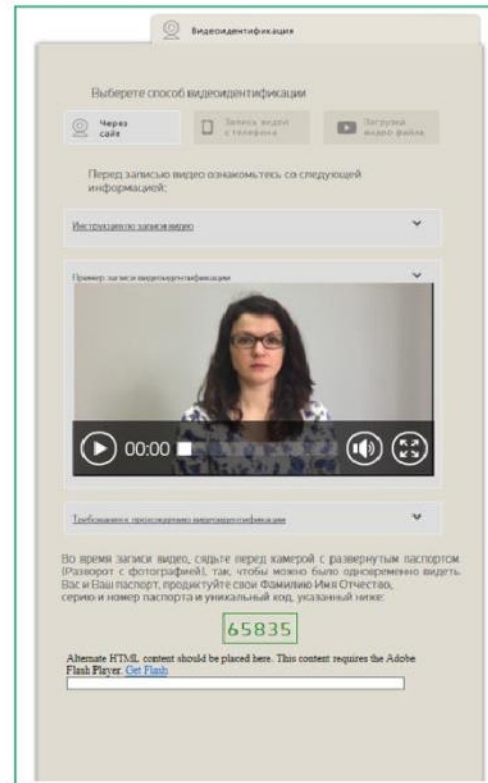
Видеоидентификация

Выберете способ видеоидентификации

Через сайт

Запись видео с телефона

Загрузка видео файла

Перед записью видео ознакомьтесь со следующей информацией:

Инструкция по записи видео

Пример записи видеоидентификации

00:00

Требования к прохождению видеоидентификации

Во время записи видео, сядьте перед камерой с развернутым паспортом (Разворот с фотографией), так, чтобы можно было одновременно видеть Вас и Ваш паспорт, продиктуйте свои Фамилию Имя Отчество, серию и номер паспорта и уникальный код, указанный ниже:

65835

Alternate HTML content should be placed here. This content requires the Adobe Flash Player. Get Flash